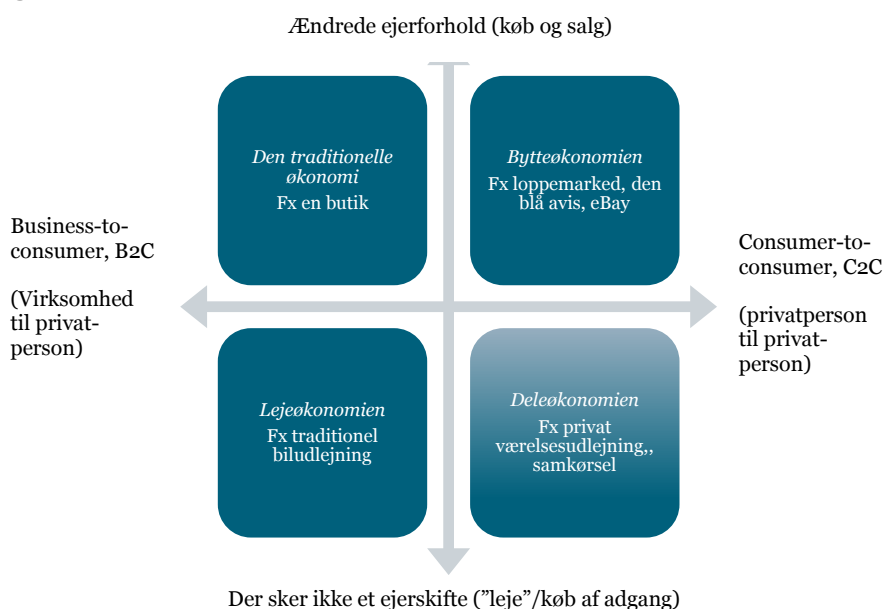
Ændrede ejerforhold (køb og salg)

Den traditionelle økonomi
Fx en butik

Bytteøkonomien
Fx loppemarked, den blå avis, eBay

Business-to-consumer, B2C

(Virksomhed til privatperson)

Consumer-to-consumer, C2C

(privatperson til privatperson)

Lejeøkonomien
Fx traditionel biludlejning

Deleøkonomien
Fx privat værelsesudlejning,, samkørsel

Der sker ikke et ejerskifte (”leje”/køb af adgang)